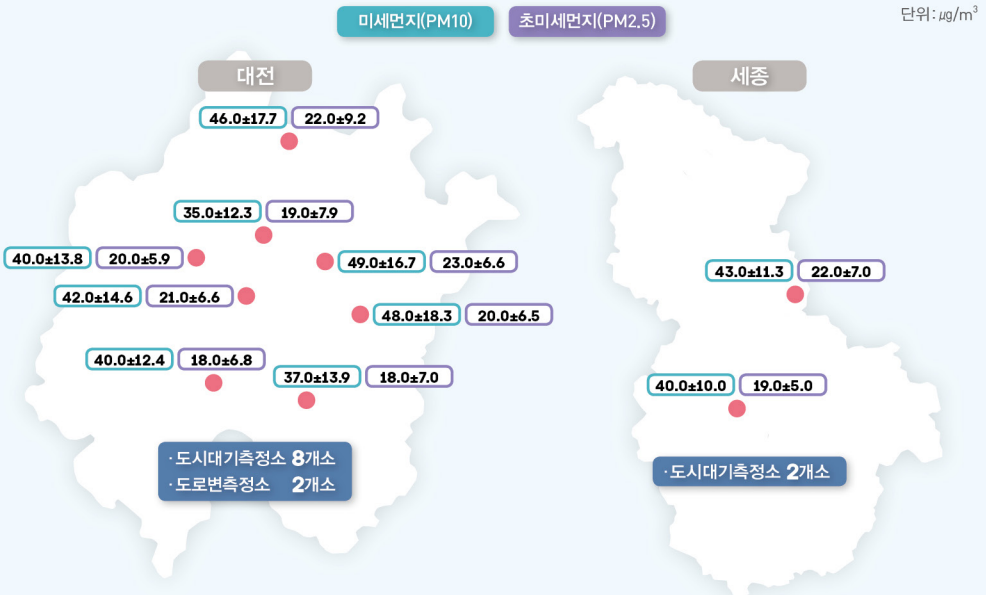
미세먼지(PM10) 초미세먼지(PM2.5)

단위: $\mu g/m^3$

대전

46.0±17.7 22.0±9.2

35.0±12.3 19.0±7.9

40.0±13.8 20.0±5.9

49.0±16.7 23.0±6.6

42.0±14.6 21.0±6.6

48.0±18.3 20.0±6.5

40.0±12.4 18.0±6.8

37.0±13.9 18.0±7.0

· 도시대기측정소 8개소
· 도로변측정소 2개소

세종

43.0±11.3 22.0±7.0

40.0±10.0 19.0±5.0

· 도시대기측정소 2개소